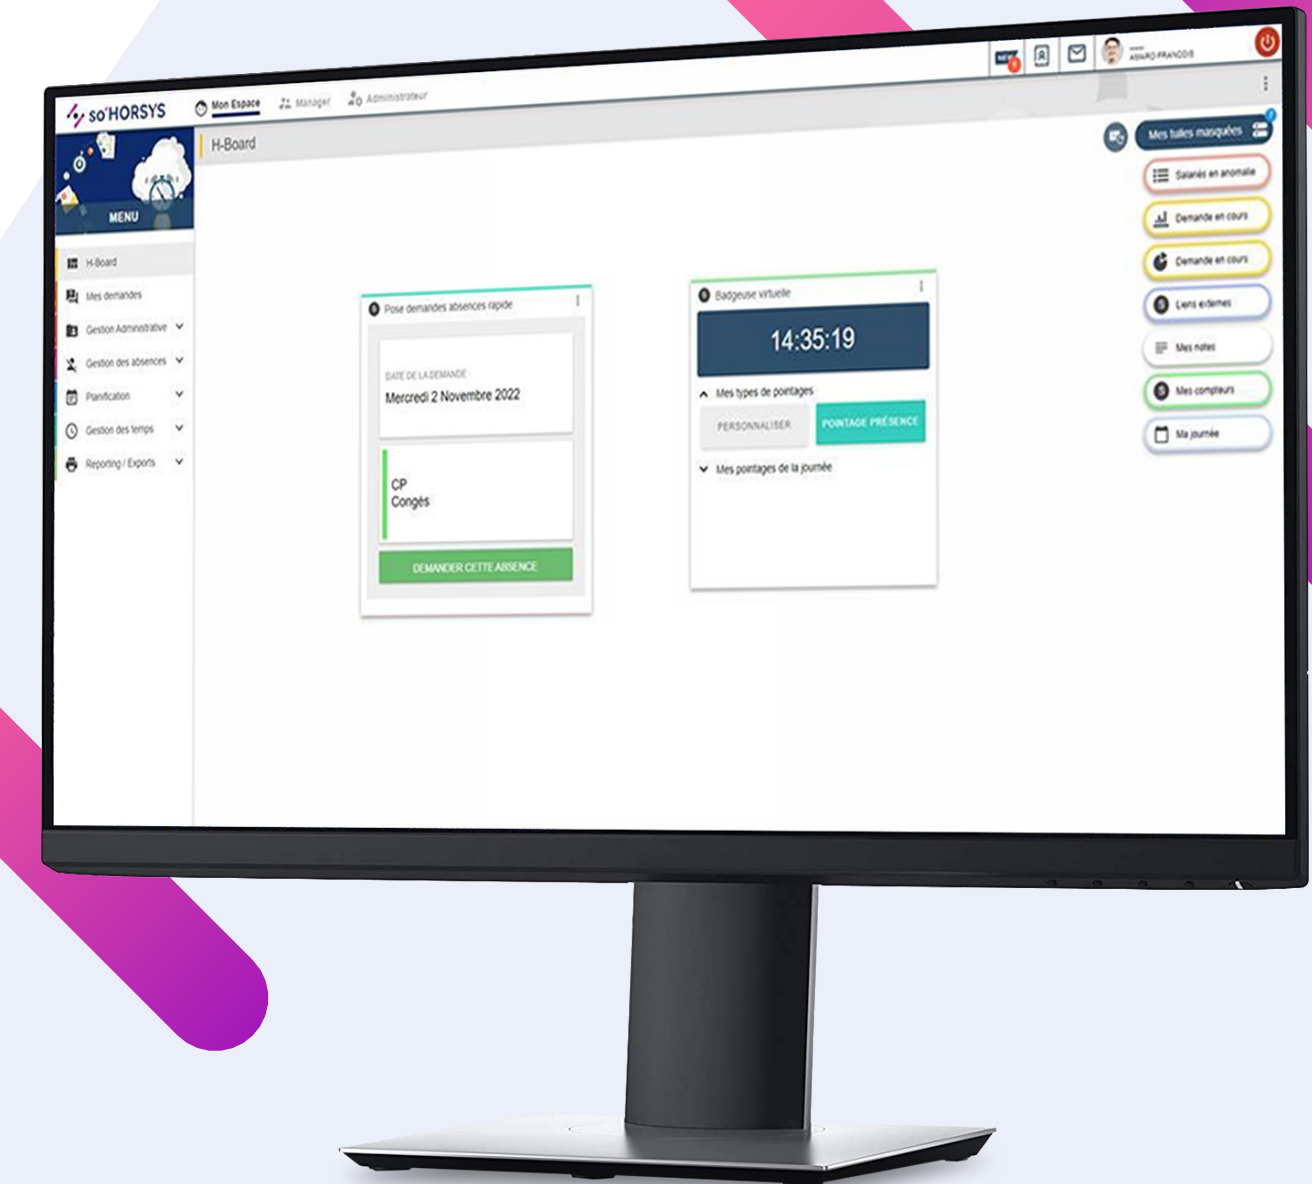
so'HORSYS

Mon Espace
Manager
Administrateur

NEW
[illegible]

H-Board

MENU

H-Board
Mes demandes
Gestion Administrative
Gestion des absences
Planification
Gestion des temps
Reporting / Exports

Mes tuiles masquées
Salariés en anomalie
Demande en cours
Demande en cours
Liens externes
Mes notes
Mes compteurs
Ma journée

Pose demandes absences rapide

DATE DE LA DEMANDE
Mercredi 2 Novembre 2022

CP
Congés

DEMANDER CETTE ABSENCE

Badgeuse virtuelle

14:35:19

Mes types de pointages

PERSONNALISER
POINTAGE PRÉSENCE

Mes pointages de la journée